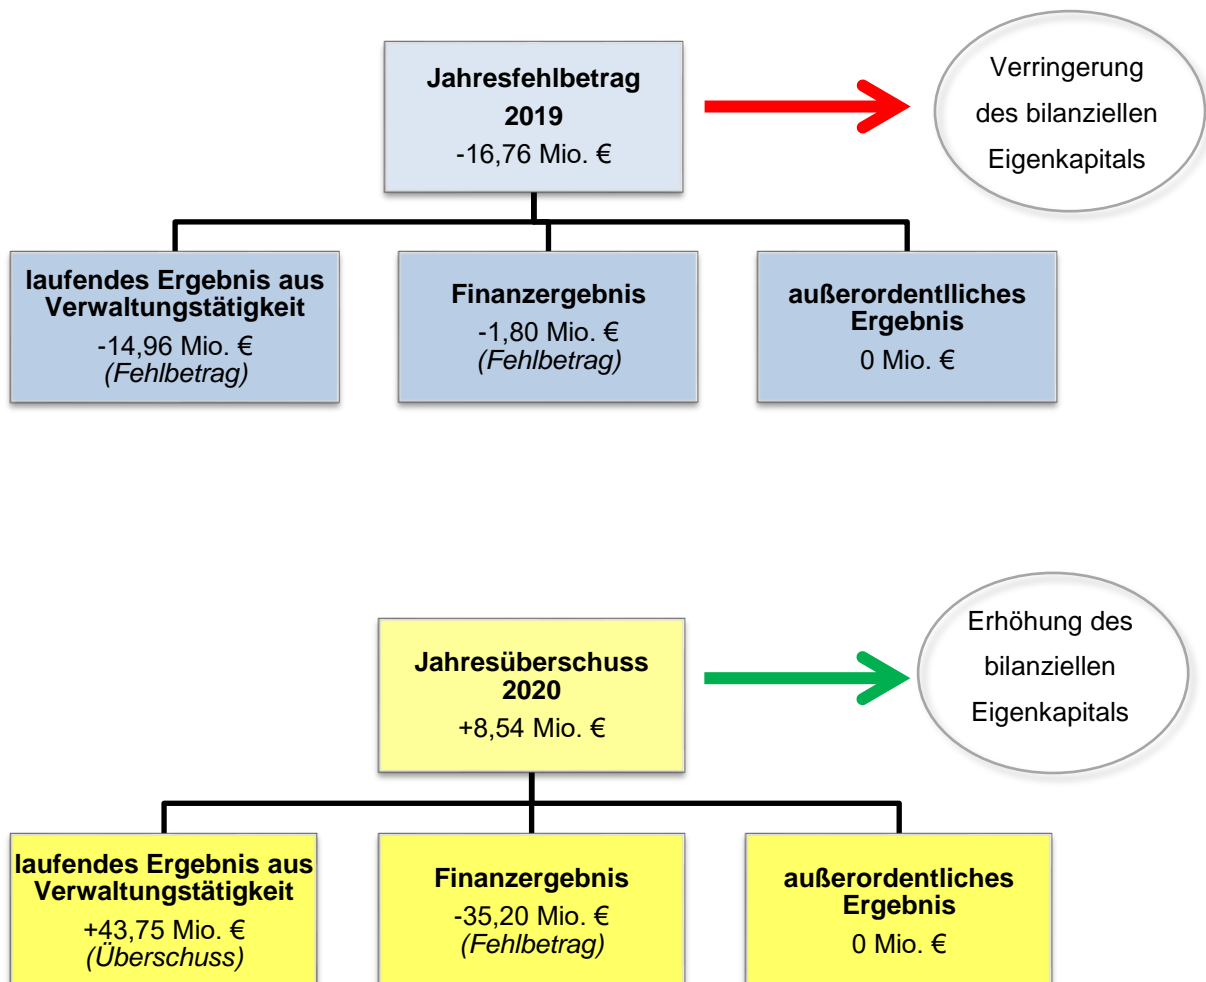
Jahresfehlbetrag 2019
-16,76 Mio. €

Verringerung des bilanziellen Eigenkapitals

laufendes Ergebnis aus Verwaltungstätigkeit
-14,96 Mio. €
(Fehlbetrag)

Finanzergebnis
-1,80 Mio. €
(Fehlbetrag)

außerordentlliches Ergebnis
0 Mio. €

Jahresüberschuss 2020
+8,54 Mio. €

Erhöhung des bilanziellen Eigenkapitals

laufendes Ergebnis aus Verwaltungstätigkeit
+43,75 Mio. €
(Überschuss)

Finanzergebnis
-35,20 Mio. €
(Fehlbetrag)

außerordentliches Ergebnis
0 Mio. €